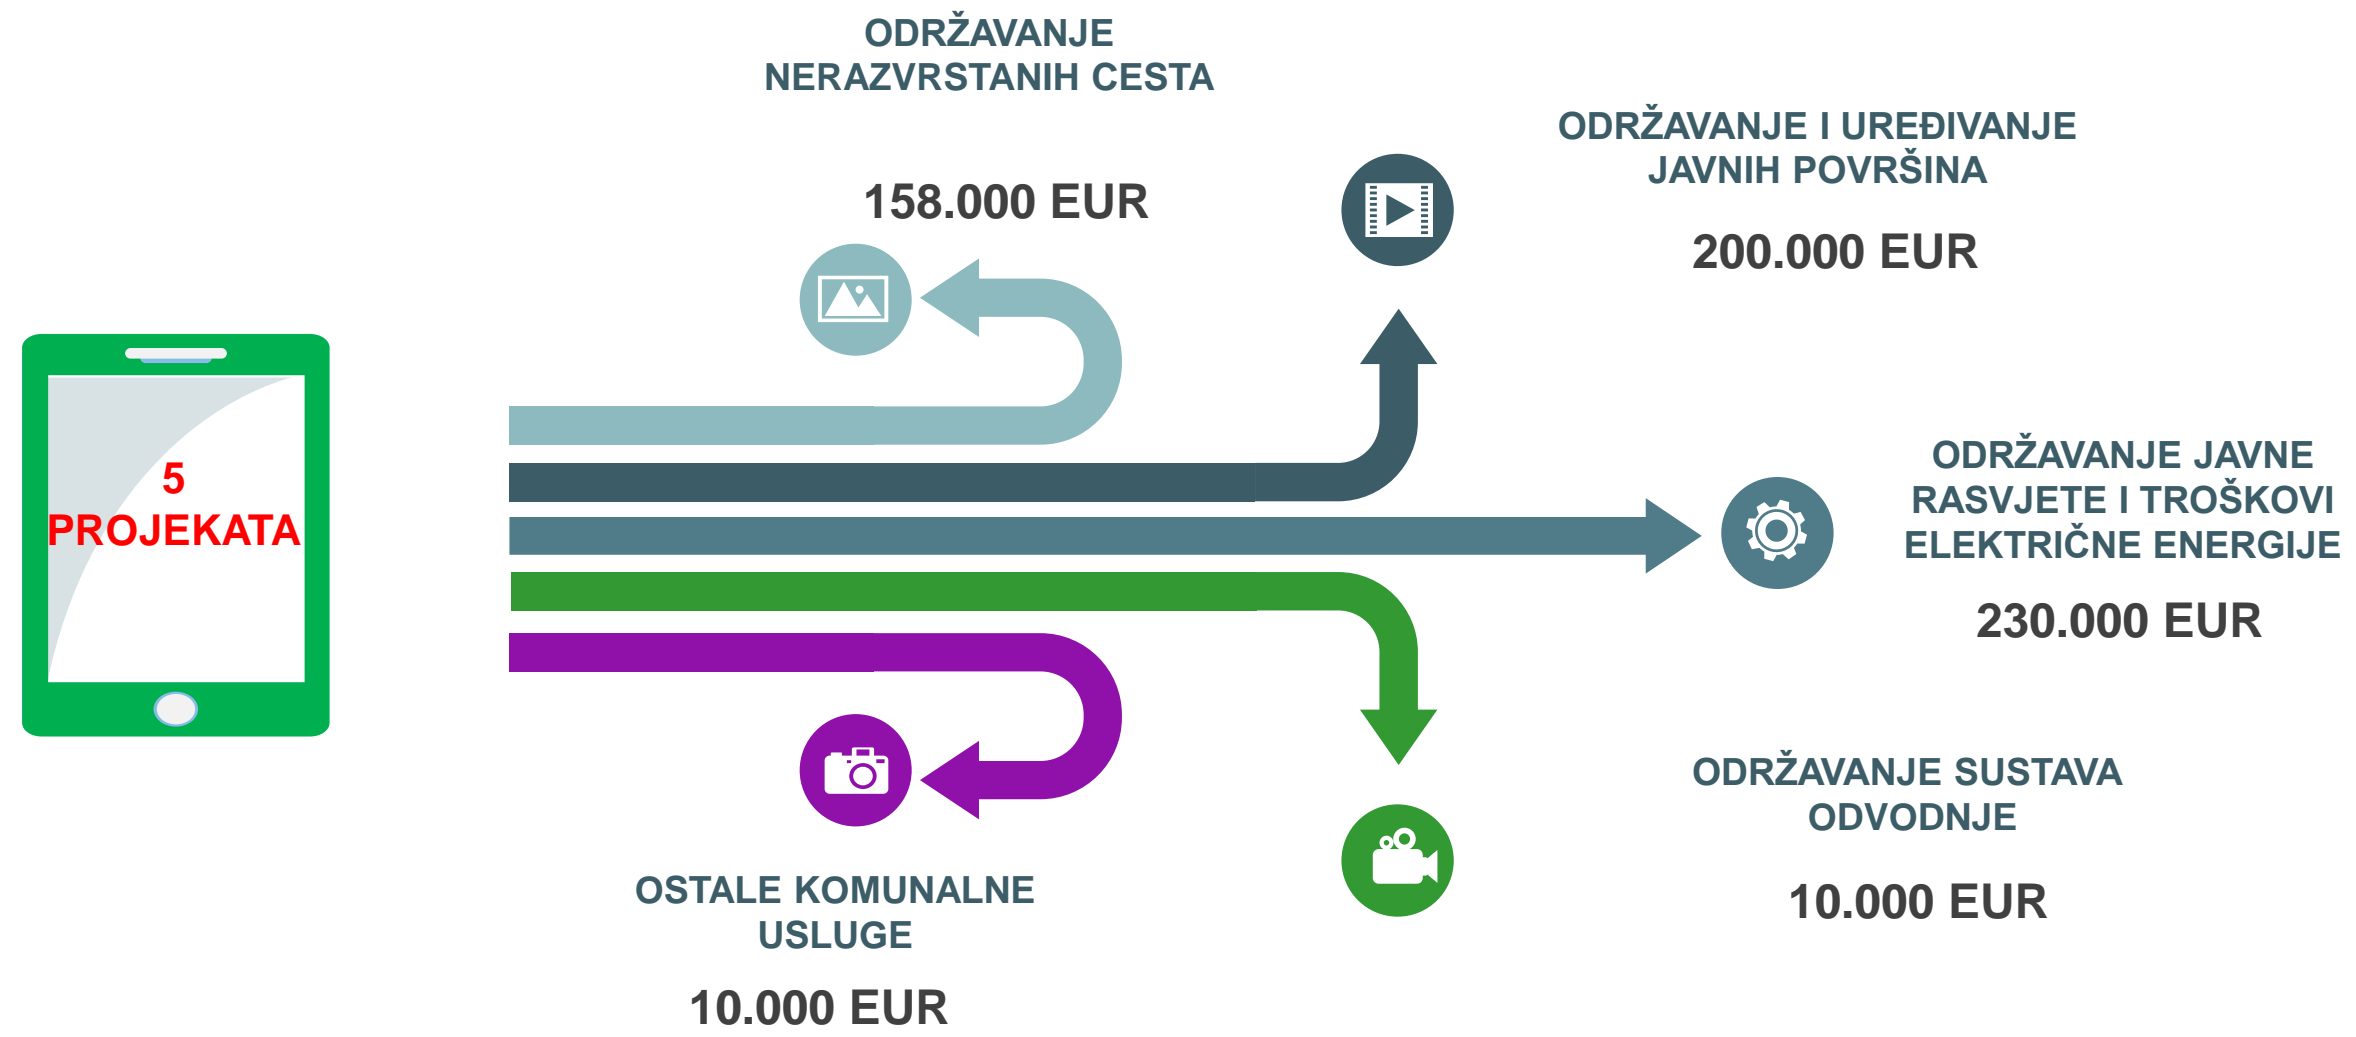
5 PROJEKATA

ODRŽAVANJE NERAZVRSTANIH CESTA

158.000 EUR

ODRŽAVANJE I UREĐIVANJE JAVNIH POVRŠINA

200.000 EUR

ODRŽAVANJE JAVNE RASVJETE I TROŠKOVI ELEKTRIČNE ENERGIJE

230.000 EUR

ODRŽAVANJE SUSTAVA ODVODNJE

10.000 EUR

OSTALE KOMUNALNE USLUGE

10.000 EUR